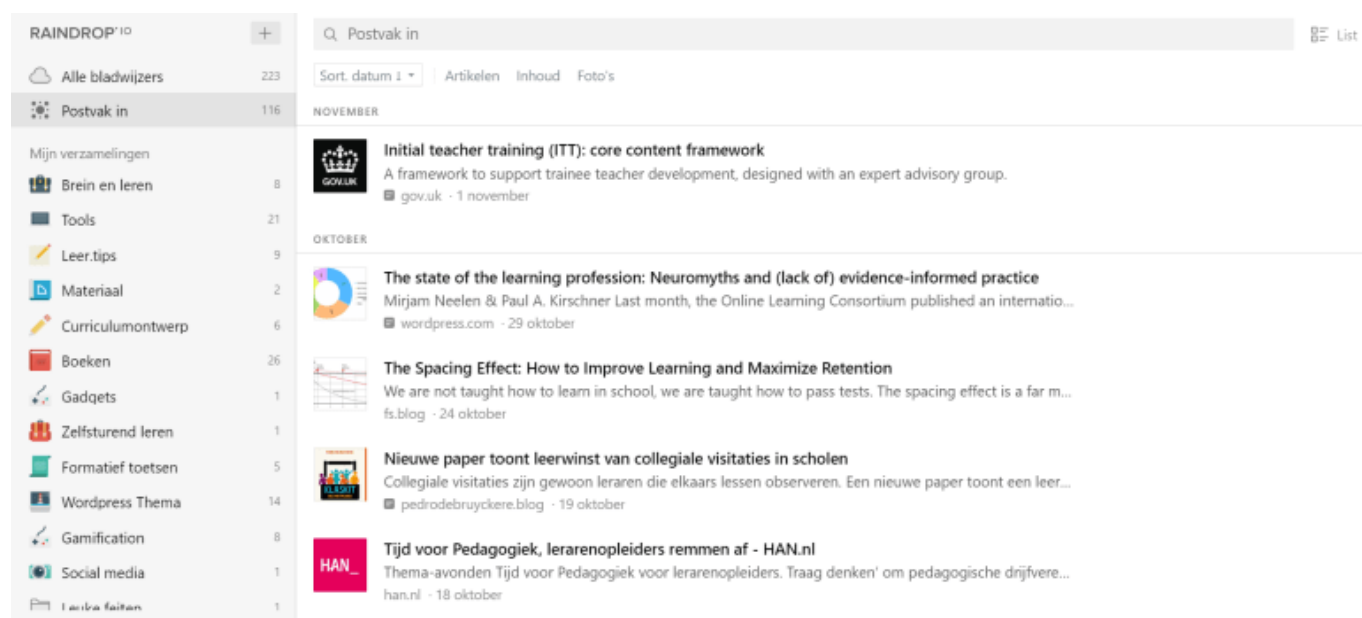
RAINDROP.IO +

Alle bladwijzers 223
Postvak in 116

Mijn verzamelingen
Brein en leren 8
Tools 21
Leer.tips 9
Materiaal 2
Curriculumontwerp 6
Boeken 26
Gadgets 1
Zelfsturend leren 1
Formatief toetsen 5
Wordpress Thema 14
Gamification 8
Social media 1
Leuke feiten 1

Postvak in

List

Sort. datum ↓ Artikelen Inhoud Foto's

NOVEMBER

GOV.UK

Initial teacher training (ITT): core content framework
A framework to support trainee teacher development, designed with an expert advisory group.
gov.uk · 1 november

OKTOBER

The state of the learning profession: Neuromyths and (lack of) evidence-informed practice
Mirjam Neelen & Paul A. Kirschner Last month, the Online Learning Consortium published an internatio...
wordpress.com · 29 oktober

The Spacing Effect: How to Improve Learning and Maximize Retention
We are not taught how to learn in school, we are taught how to pass tests. The spacing effect is a far m...
fs.blog · 24 oktober

KLASKIT

Nieuwe paper toont leerwinst van collegiale visitaties in scholen
Collegiale visitaties zijn gewoon leraren die elkaars lessen observeren. Een nieuwe paper toont een leer...
pedrodebruyckere.blog · 19 oktober

HAN_

Tijd voor Pedagogiek, lerarenopleiders remmen af - HAN.nl
Thema-avonden Tijd voor Pedagogiek voor lerarenopleiders. Traag denken' om pedagogische drijfvere...
han.nl · 18 oktober